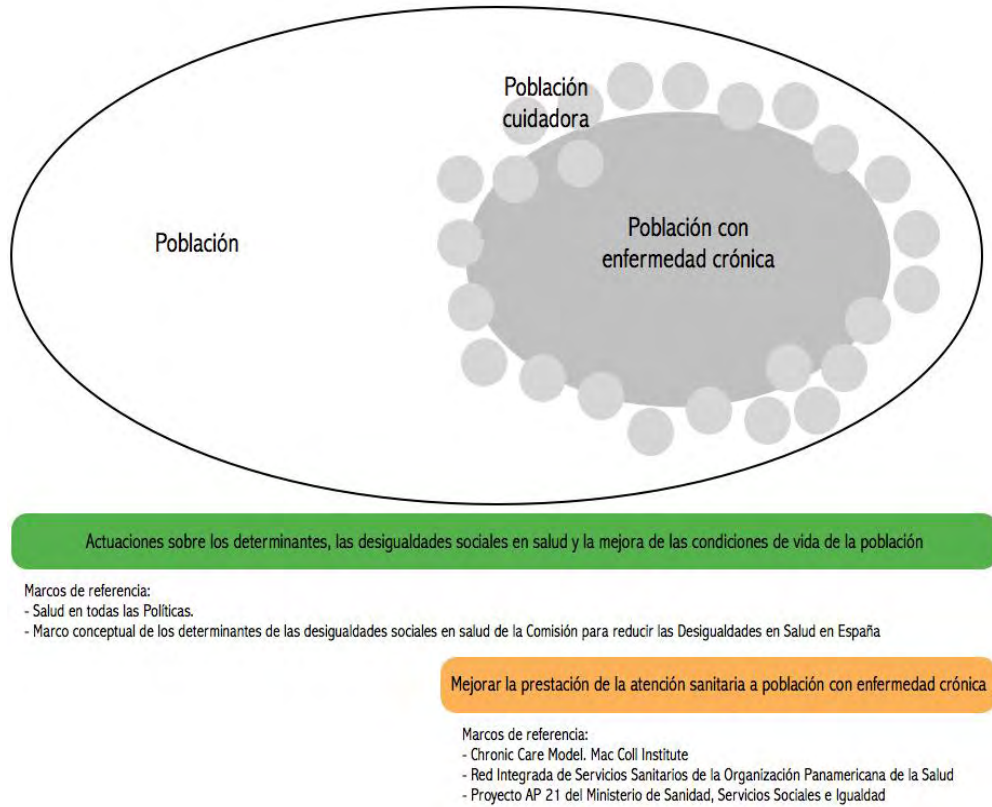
Población cuidadora

Población

Población con enfermedad crónica

Actuaciones sobre los determinantes, las desigualdades sociales en salud y la mejora de las condiciones de vida de la población

Marcos de referencia:
- Salud en todas las Políticas.
- Marco conceptual de los determinantes de las desigualdades sociales en salud de la Comisión para reducir las Desigualdades en Salud en España

Mejorar la prestación de la atención sanitaria a población con enfermedad crónica

Marcos de referencia:
- Chronic Care Model. Mac Coll Institute
- Red Integrada de Servicios Sanitarios de la Organización Panamericana de la Salud
- Proyecto AP 21 del Ministerio de Sanidad, Servicios Sociales e Igualdad